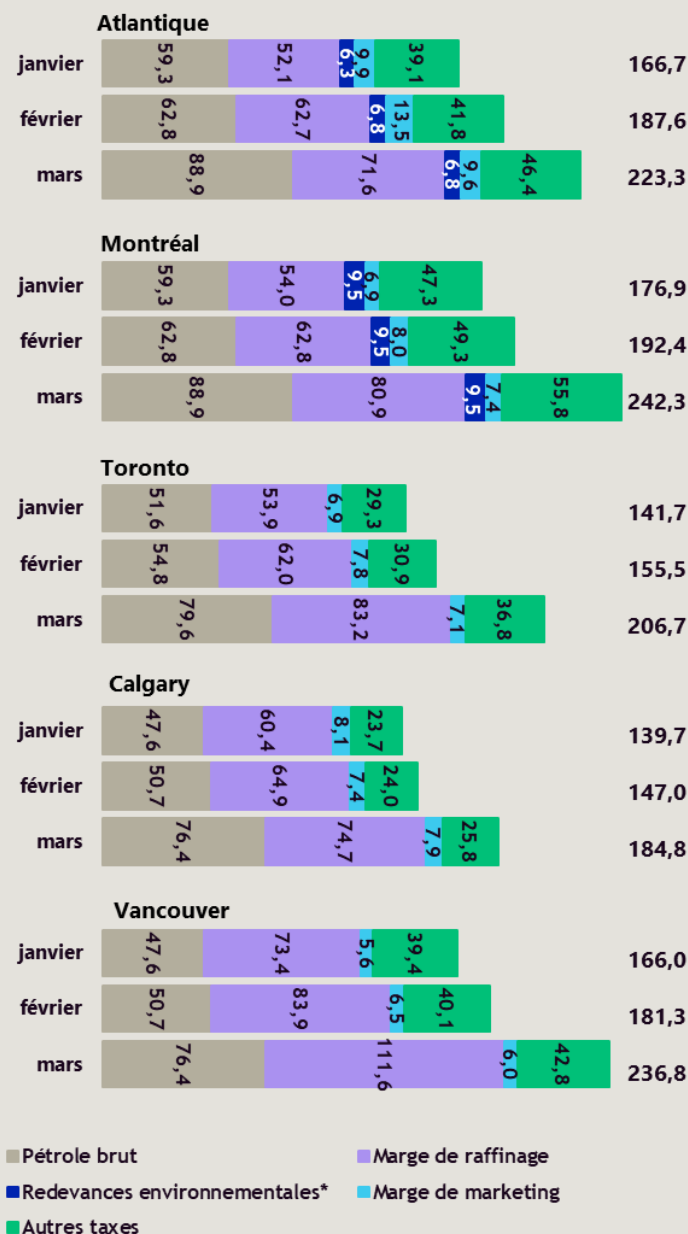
Atlantique

| | | | | | | |
|---|---|---|---|---|---|---|
| janvier | 59,3 | 52,1 | 6,3 | 9,9 | 39,1 | 166,7 |
| février | 62,8 | 62,7 | 6,8 | 13,5 | 41,8 | 187,6 |
| mars | 88,9 | 71,6 | 6,8 | 9,6 | 46,4 | 223,3 |

Montréal

| | | | | | | |
|---|---|---|---|---|---|---|
| janvier | 59,3 | 54,0 | 9,5 | 6,9 | 47,3 | 176,9 |
| février | 62,8 | 62,8 | 9,5 | 8,0 | 49,3 | 192,4 |
| mars | 88,9 | 80,9 | 9,5 | 7,4 | 55,8 | 242,3 |

Toronto

| | | | | | |
|---|---|---|---|---|---|
| janvier | 51,6 | 53,9 | 6,9 | 29,3 | 141,7 |
| février | 54,8 | 62,0 | 7,8 | 30,9 | 155,5 |
| mars | 79,6 | 83,2 | 7,1 | 36,8 | 206,7 |

Calgary

| | | | | | |
|---|---|---|---|---|---|
| janvier | 47,6 | 60,4 | 8,1 | 23,7 | 139,7 |
| février | 50,7 | 64,9 | 7,4 | 24,0 | 147,0 |
| mars | 76,4 | 74,7 | 7,9 | 25,8 | 184,8 |

Vancouver

| | | | | | |
|---|---|---|---|---|---|
| janvier | 47,6 | 73,4 | 5,6 | 39,4 | 166,0 |
| février | 50,7 | 83,9 | 6,5 | 40,1 | 181,3 |
| mars | 76,4 | 111,6 | 6,0 | 42,8 | 236,8 |

Pétrole brut
Marge de raffinage
Redevances environnementales*
Marge de marketing
Autres taxes